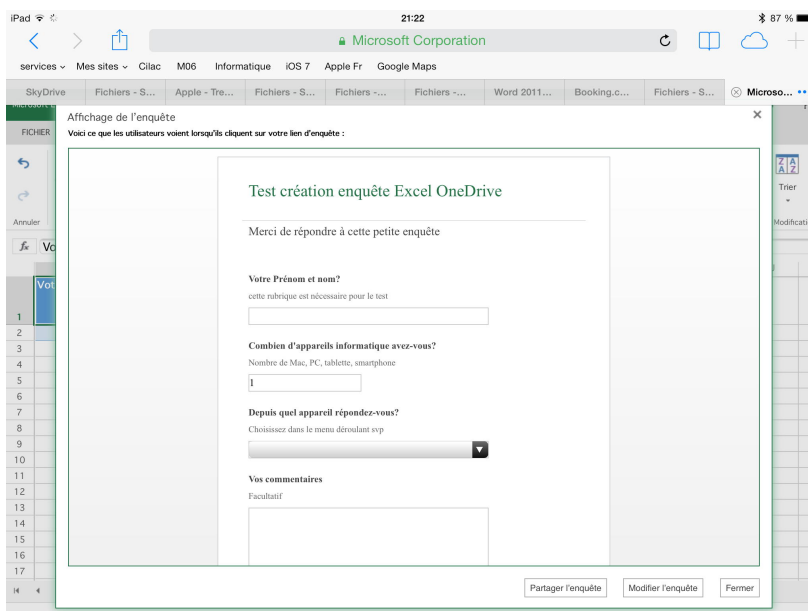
iPad 21:22 87 %

Microsoft Corporation

services Mes sites Cilac M06 Informatique iOS 7 Apple Fr Google Maps

SkyDrive | Fichiers - S... | Apple - Tre... | Fichiers - S... | Fichiers -... | Fichiers -... | Word 2011... | Booking.c... | Fichiers - S... | Microso...

FICHIER

Annuler

Vo

Trier

Modificati

1
2
3
4
5
6
7
8
9
10
11
12
13
14
15
16
17

Affichage de l'enquête

Voici ce que les utilisateurs voient lorsqu'ils cliquent sur votre lien d'enquête :

Test création enquête Excel OneDrive

Merci de répondre à cette petite enquête

Votre Prénom et nom?

cette rubrique est nécessaire pour le test

Combien d'appareils informatique avez-vous?

Nombre de Mac, PC, tablette, smartphone

1

Depuis quel appareil répondez-vous?

Choisissez dans le menu déroulant svp

Vos commentaires

Facultatif

Partager l'enquête Modifier l'enquête Fermer